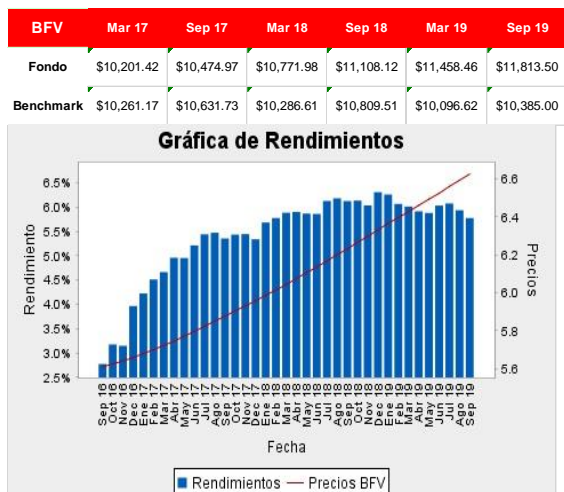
| BFV | Mar 17 | Sep 17 | Mar 18 | Sep 18 | Mar 19 | Sep 19 |
|---|---|---|---|---|---|---|
| Fondo | \$10,201.42 | \$10,474.97 | \$10,771.98 | \$11,108.12 | \$11,458.46 | \$11,813.50 |
| Benchmark | \$10,261.17 | \$10,631.73 | \$10,286.61 | \$10,809.51 | \$10,096.62 | \$10,385.00 |

Gráfica de Rendimientos

Rendimiento

6.5%
6.0%
5.5%
5.0%
4.5%
4.0%
3.5%
3.0%
2.5%

Precios

6.6
6.4
6.2
6.0
5.8
5.6

Sep 16, Oct 16, Nov 16, Dic 16, Ene 17, Feb 17, Mar 17, Abr 17, May 17, Jun 17, Jul 17, Ago 17, Sep 17, Oct 17, Nov 17, Dic 17, Ene 18, Feb 18, Mar 18, Abr 18, May 18, Jun 18, Jul 18, Ago 18, Sep 18, Oct 18, Nov 18, Dic 18, Ene 19, Feb 19, Mar 19, Abr 19, May 19, Jun 19, Jul 19, Ago 19, Sep 19

Fecha

Rendimientos — Precios BFV